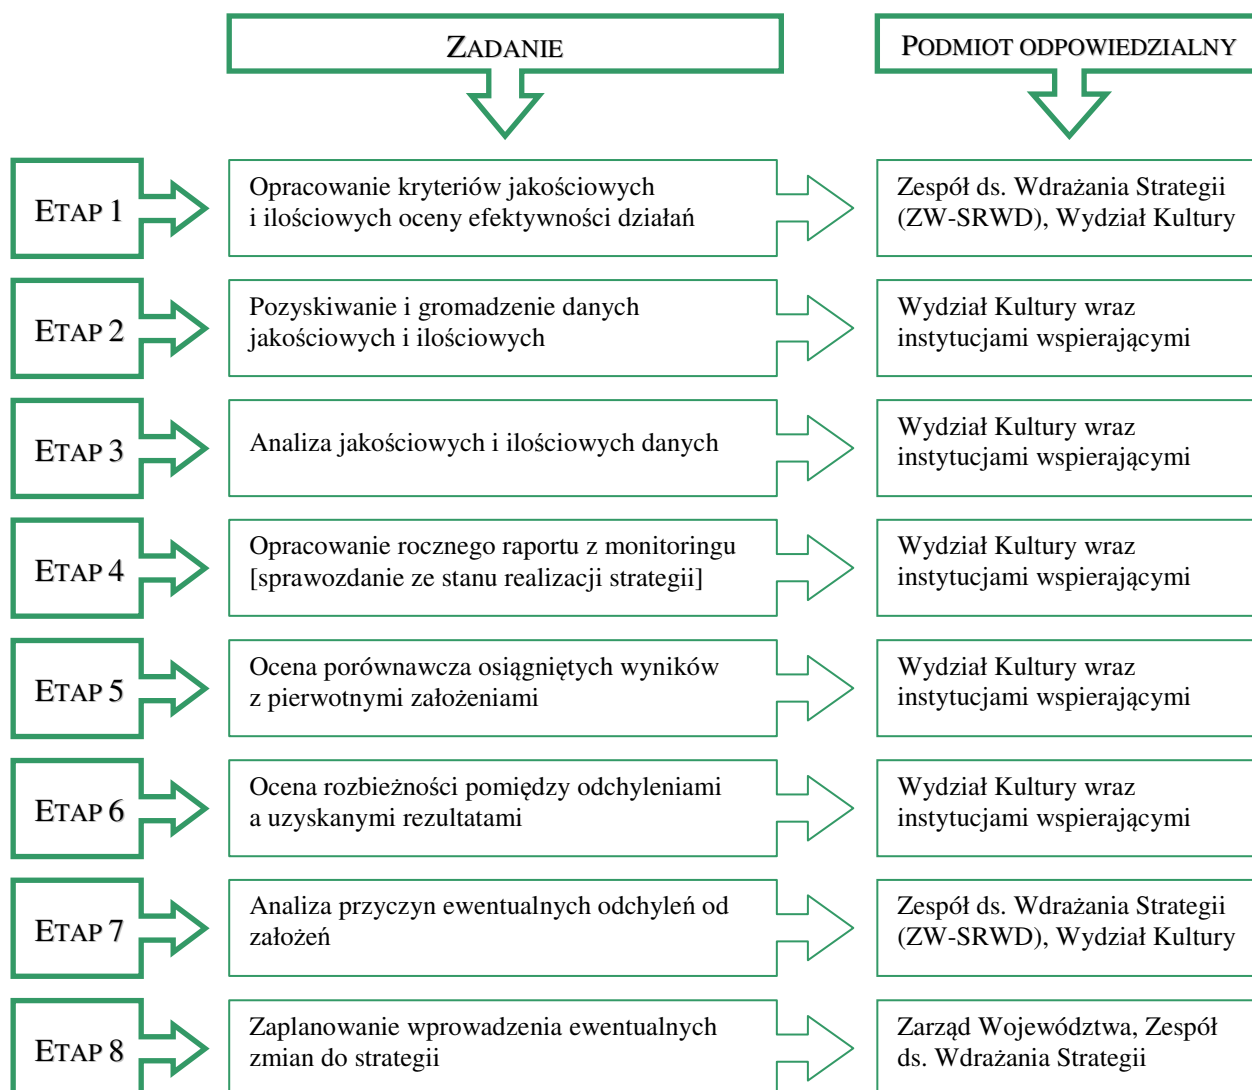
ZADANIE

PODMIOT ODPOWIEDZIALNY

ETAP 1

Opracowanie kryteriów jakościowych i ilościowych oceny efektywności działań

Zespół ds. Wdrażania Strategii (ZW-SRWD), Wydział Kultury

ETAP 2

Pozyskiwanie i gromadzenie danych jakościowych i ilościowych

Wydział Kultury wraz instytucjami wspierającymi

ETAP 3

Analiza jakościowych i ilościowych danych

Wydział Kultury wraz instytucjami wspierającymi

ETAP 4

Opracowanie rocznego raportu z monitoringu [sprawozdanie ze stanu realizacji strategii]

Wydział Kultury wraz instytucjami wspierającymi

ETAP 5

Ocena porównawcza osiągniętych wyników z pierwotnymi założeniami

Wydział Kultury wraz instytucjami wspierającymi

ETAP 6

Ocena rozbieżności pomiędzy odchyleniami a uzyskanymi rezultatami

Wydział Kultury wraz instytucjami wspierającymi

ETAP 7

Analiza przyczyn ewentualnych odchyleń od założeń

Zespół ds. Wdrażania Strategii (ZW-SRWD), Wydział Kultury

ETAP 8

Zaplanowanie wprowadzenia ewentualnych zmian do strategii

Zarząd Województwa, Zespół ds. Wdrażania Strategii